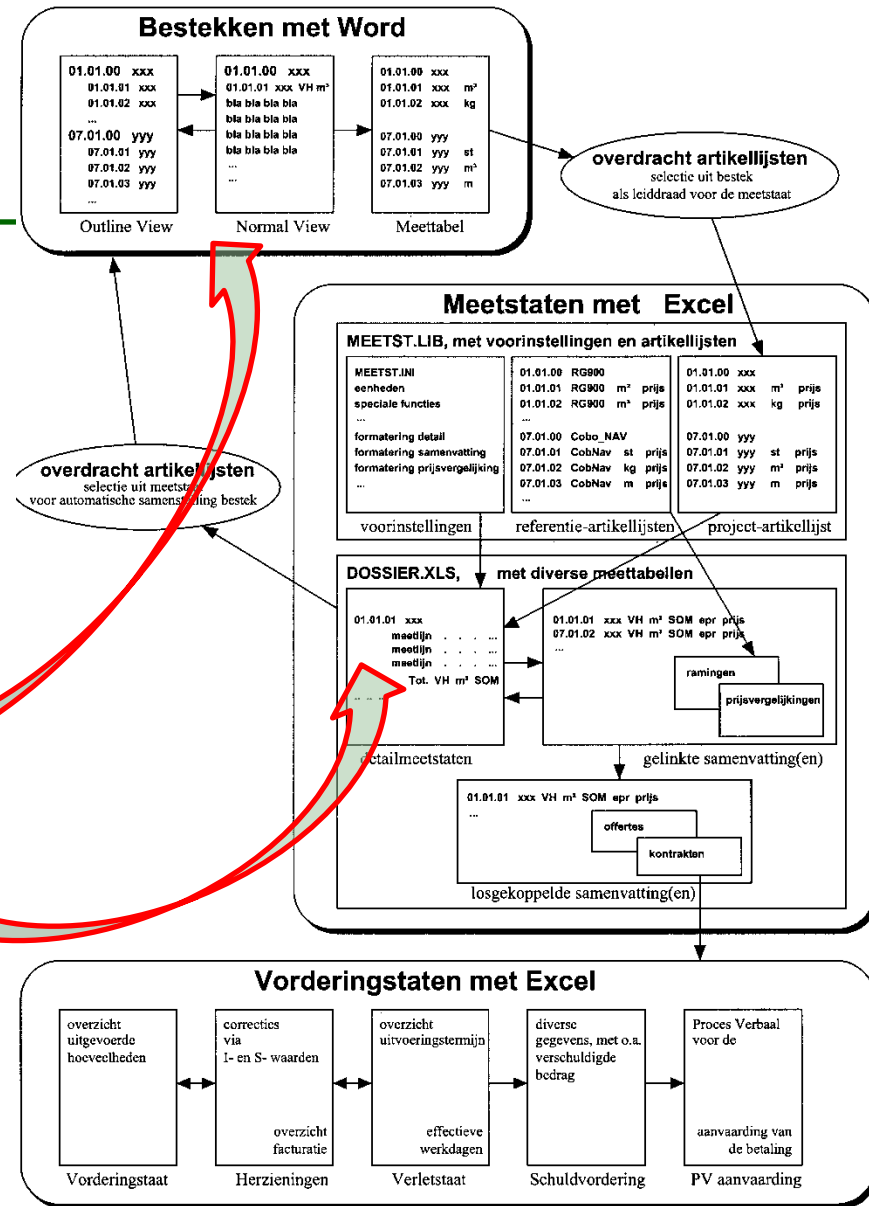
Bestekken met Word

01.01.00 xxx
01.01.01 xxx
01.01.02 xxx
...
07.01.00 yyy
07.01.01 yyy
07.01.02 yyy
07.01.03 yyy
...
Outline View

01.01.00 xxx
01.01.01 xxx VH m³
bla bla bla bla
bla bla bla bla
bla bla bla bla
bla bla bla bla
...
...
Normal View

01.01.00 xxx
01.01.01 xxx m²
01.01.02 xxx kg

07.01.00 yyy
07.01.01 yyy st
07.01.02 yyy m³
07.01.03 yyy m
Meettabel

overdracht artikellijsten
selectie uit bestek
als leiddraad voor de meetstaat

Meetstaten met Excel

MEETST.LIB, met voorinstellingen en artikellijsten

MEETST.INI
eenheden
speciale functies
...
formatering detail
formatering samenvatting
formatering prijsvergelijking
...
voorinstellingen

01.01.00 RG900
01.01.01 RG900 m² prijs
01.01.02 RG900 m³ prijs
...
07.01.00 Cobo_NAV
07.01.01 CobNav st prijs
07.01.02 CobNav kg prijs
07.01.03 CobNav m prijs
...
referentie-artikellijsten

01.01.00 xxx
01.01.01 xxx m² prijs
01.01.02 xxx kg prijs

07.01.00 yyy
07.01.01 yyy st prijs
07.01.02 yyy m³ prijs
07.01.03 yyy m prijs
project-artikellijst

overdracht artikellijsten
selectie uit meetstaten
voor automatische samenstelling bestek

DOSSIER.XLS, met diverse meettabellen

01.01.01 xxx
meetlijn . . . ...
meetlijn . . . ...
meetlijn . . . ...
Tot. VH m³ SOM
... ... ...
detailmeetstaten

01.01.01 xxx VH m³ SOM epr prijs
07.01.02 xxx VH m³ SOM epr prijs
...
ramingen
prijsvergelijkingen
gelinkte samenvatting(en)

01.01.01 xxx VH m³ SOM epr prijs
...
offertes
kontrakten
losgekoppelde samenvatting(en)

Vorderingstaten met Excel

overzicht uitgevoerde hoeveelheden
Vorderingstaat

correcties via I- en S- waarden
overzicht facturatie
Herzieningen

overzicht uitvoeringstermijn
effectieve werkdagen
Verletstaat

diverse gegevens, met o.a. verschuldigde bedrag
Schuldvordering

Proces Verbaal voor de
aanvaarding van de betaling
PV aanvaarding